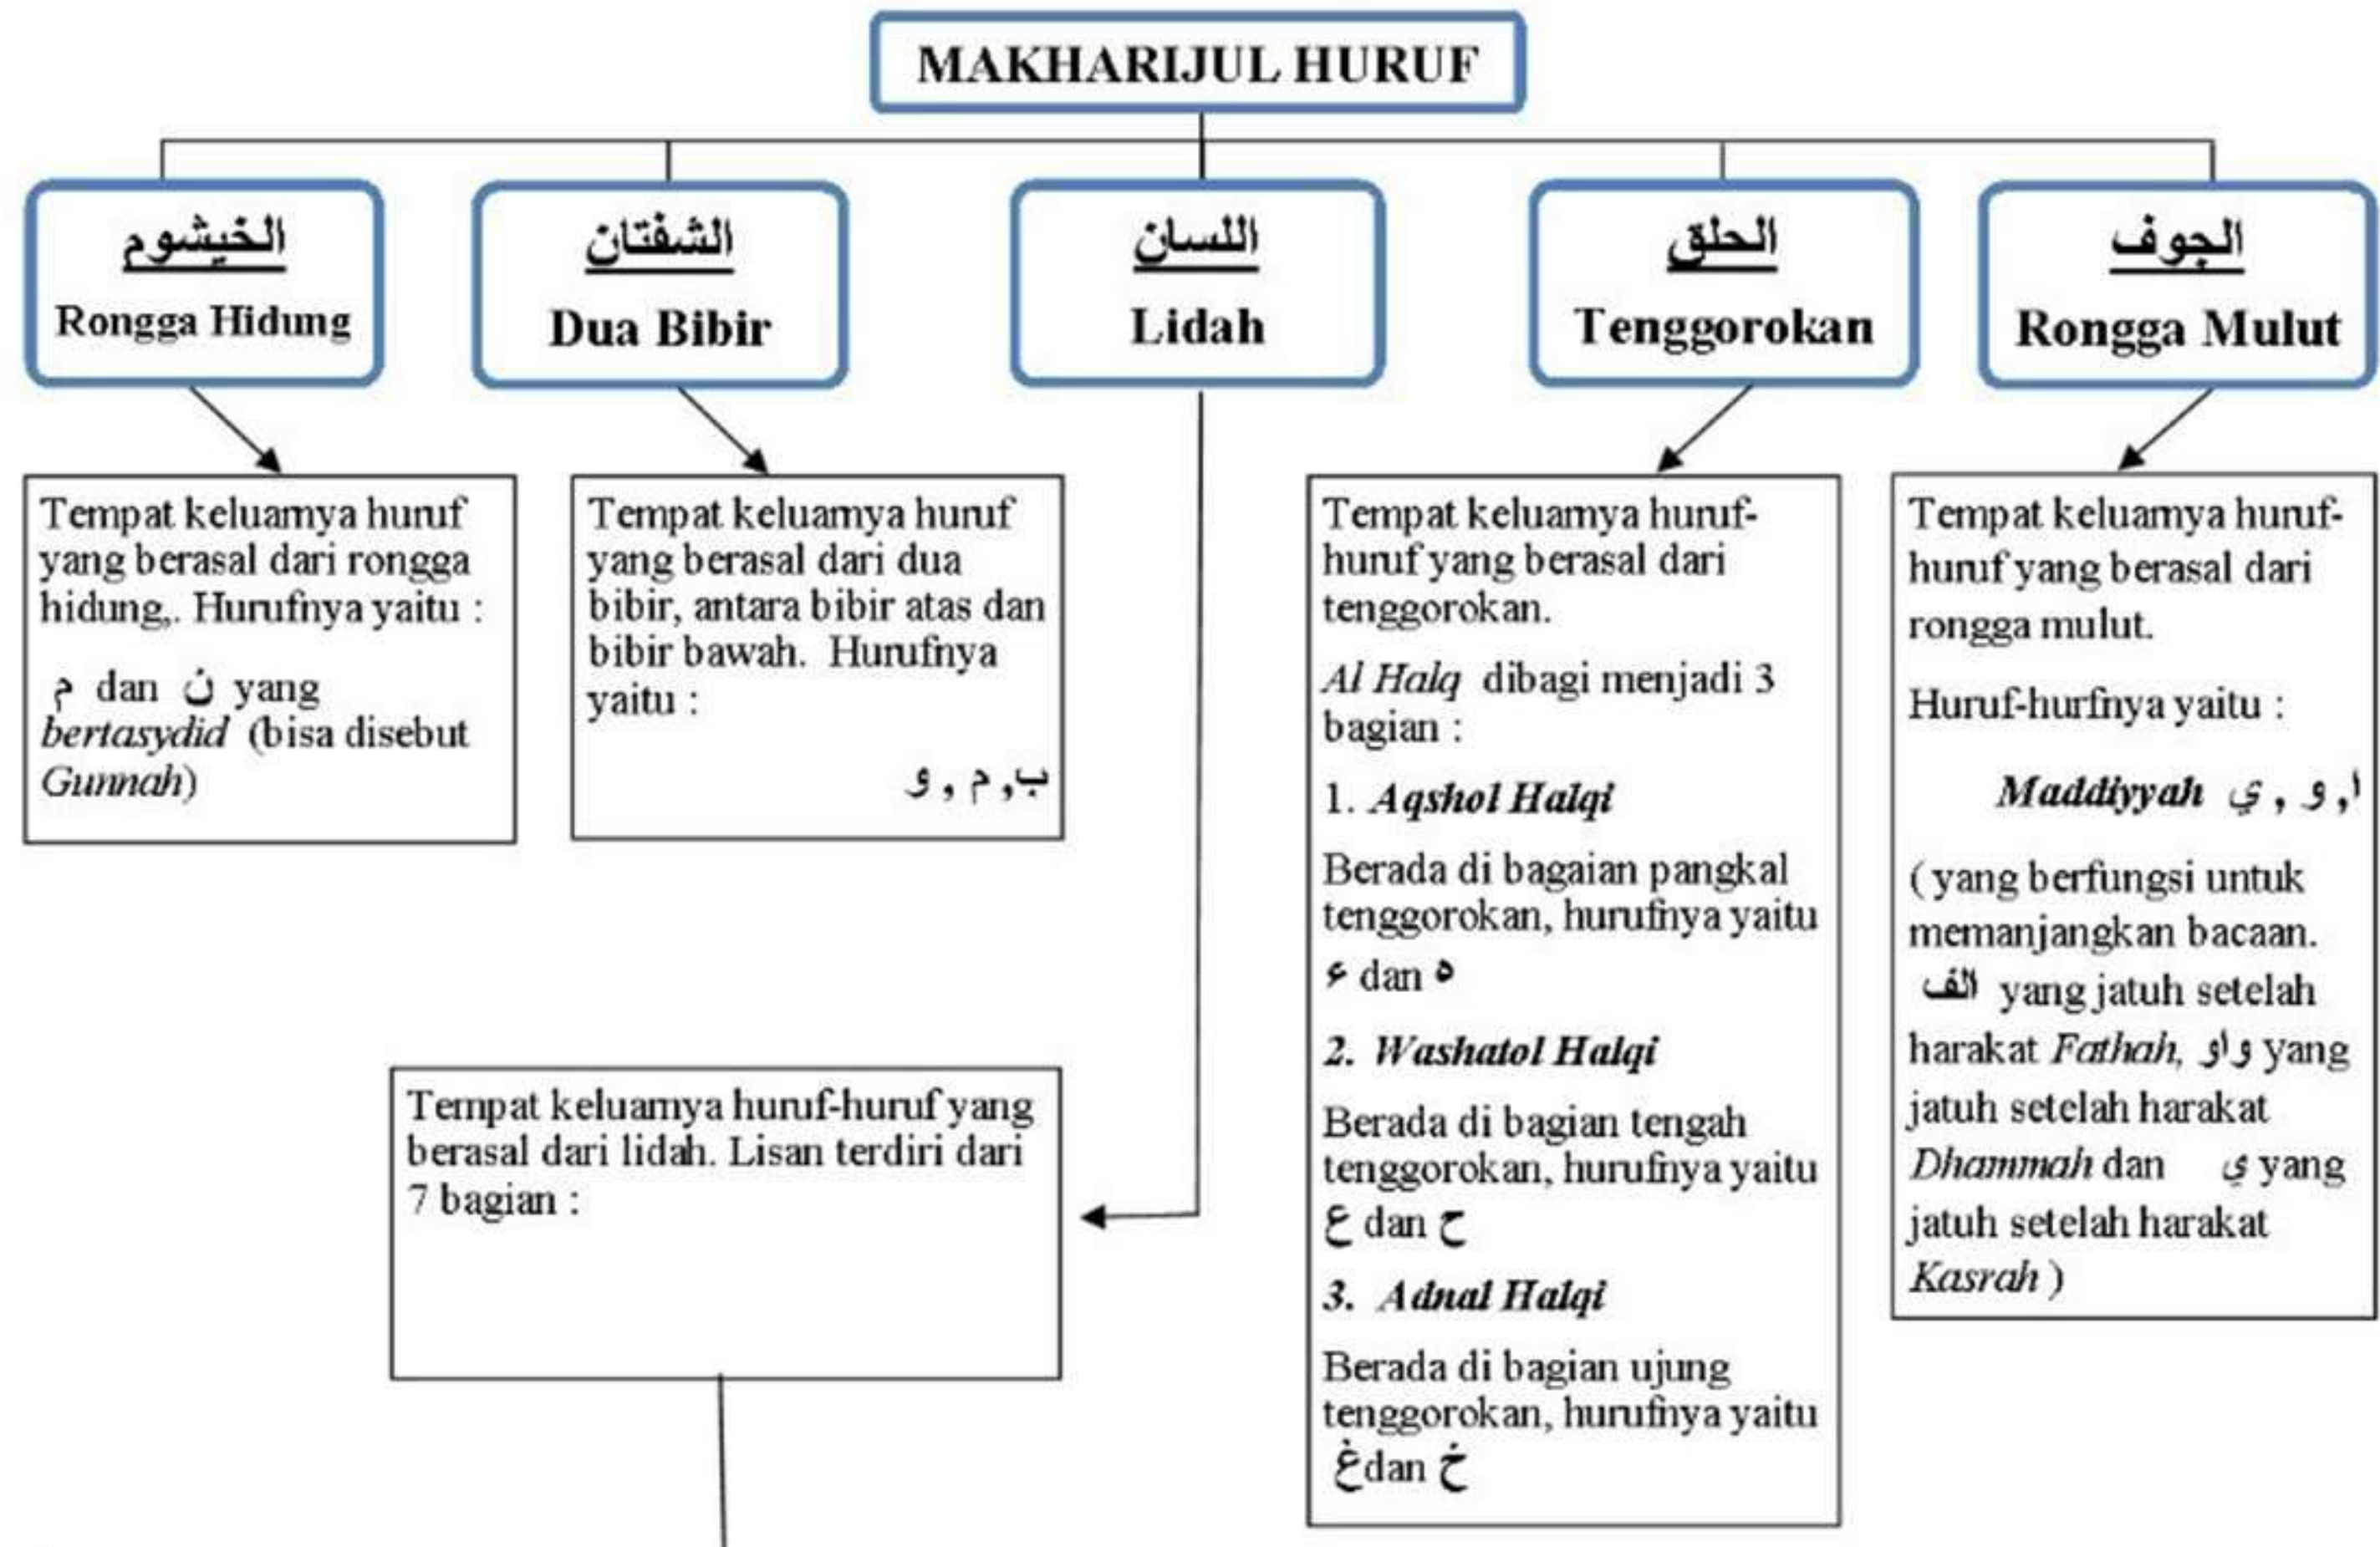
MAKHARIJUL HURUF

الخيشوم
Rongga Hidung

الشفتان
Dua Bibir

اللسان
Lidah

الحلق
Tenggorokan

الجوف
Rongga Mulut

Tempat keluarnya huruf yang berasal dari rongga hidung,. Hurufnya yaitu :

م dan ن yang *bertasydid* (bisa disebut *Gunnah*)

Tempat keluarnya huruf yang berasal dari dua bibir, antara bibir atas dan bibir bawah. Hurufnya yaitu :

ب, م , و

Tempat keluarnya huruf-huruf yang berasal dari tenggorokan.

*Al Halq* dibagi menjadi 3 bagian :

1. ***Aqshol Halqi***

Berada di bagian pangkal tenggorokan, hurufnya yaitu ء dan ه

2. ***Washatol Halqi***

Berada di bagian tengah tenggorokan, hurufnya yaitu ع dan ح

3. ***Adnal Halqi***

Berada di bagian ujung tenggorokan, hurufnya yaitu غdan خ

Tempat keluarnya huruf-huruf yang berasal dari rongga mulut.

Huruf-hurfnya yaitu :

***Maddiyyah*** ا, و , ي

( yang berfungsi untuk memanjangkan bacaan. الف yang jatuh setelah harakat *Fathah*, واو yang jatuh setelah harakat *Dhammah* dan ي yang jatuh setelah harakat *Kasrah* )

Tempat keluarnya huruf-huruf yang berasal dari lidah. Lisan terdiri dari 7 bagian :